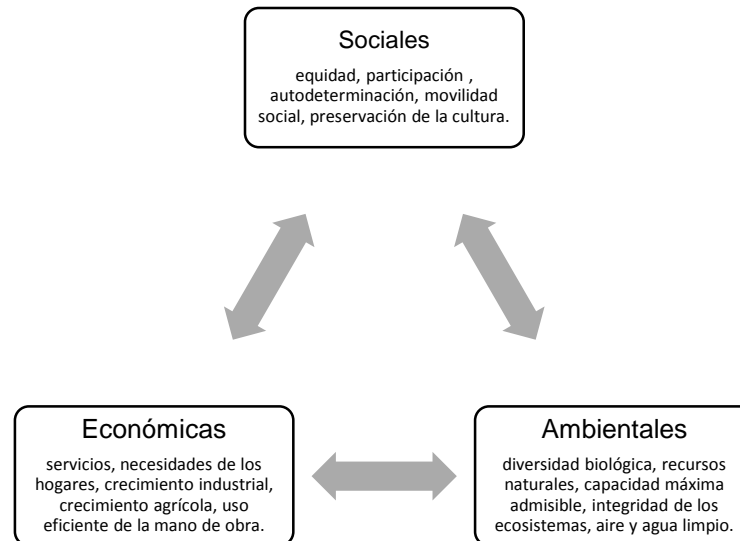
Sociales

equidad, participación , autodeterminación, movilidad social, preservación de la cultura.

Económicas

servicios, necesidades de los hogares, crecimiento industrial, crecimiento agrícola, uso eficiente de la mano de obra.

Ambientales

diversidad biológica, recursos naturales, capacidad máxima admisible, integridad de los ecosistemas, aire y agua limpio.